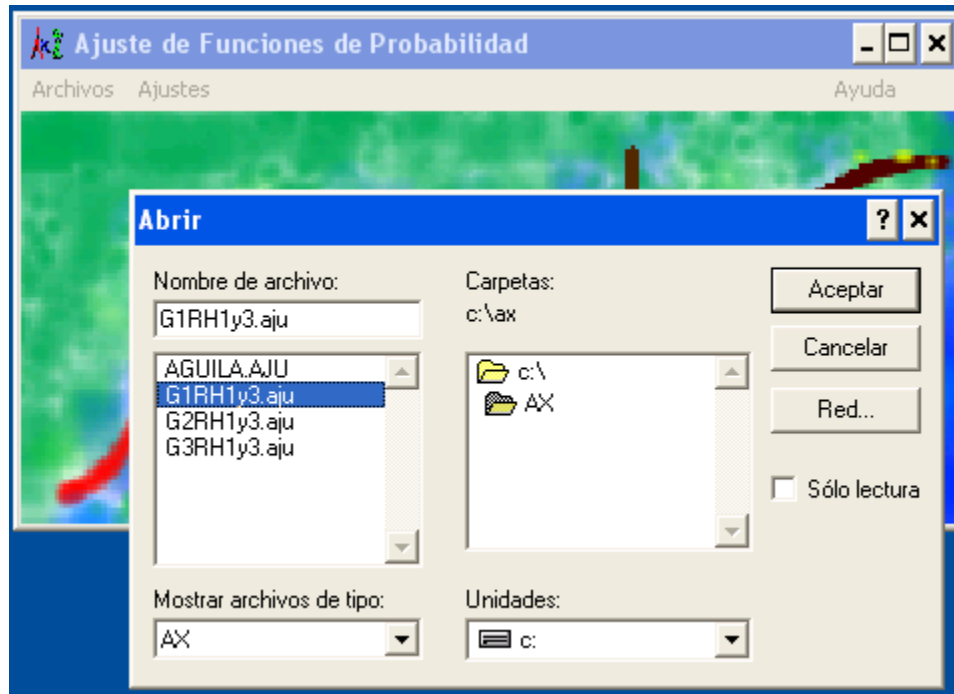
Ajuste de Funciones de Probabilidad

Archivos Ajustes Ayuda

Abrir

Nombre de archivo:
G1RH1y3.aju

AGUILA.AJU
G1RH1y3.aju
G2RH1y3.aju
G3RH1y3.aju

Carpetas:
c:\ax

c:\
AX

Aceptar
Cancelar
Red...

Sólo lectura

Mostrar archivos de tipo:
AX

Unidades:
c: